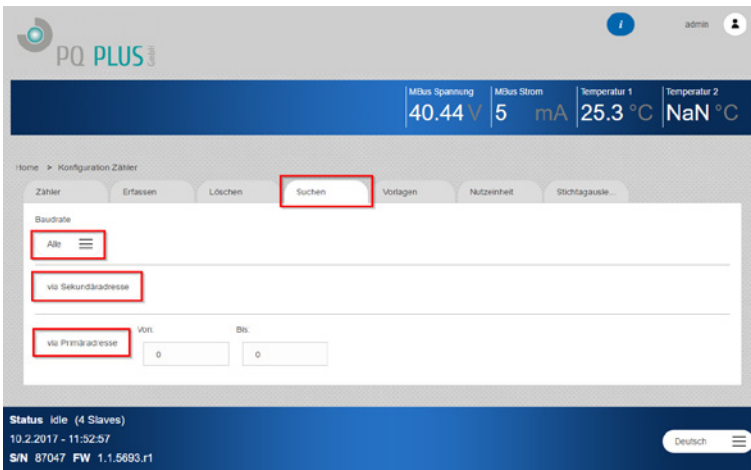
PQ PLUS GmbH

i

admin

| MBus Spannung | MBus Strom | Temperatur 1 | Temperatur 2 |
|---|---|---|---|
| 40.44 V | 5 mA | 25.3 °C | NaN °C |

Home > Konfiguration Zähler

Zähler | Erfassen | Löschen | Suchen | Vorlagen | Nutzeinheit | Stichtagsausle...

Baudrate

Alle

via Sekundäradresse

Von. Bis.

via Primäradresse 0 0

Status idle (4 Slaves)
10.2.2017 - 11:52:57
S/N 87047 FW 1.1.5693.r1

Deutsch